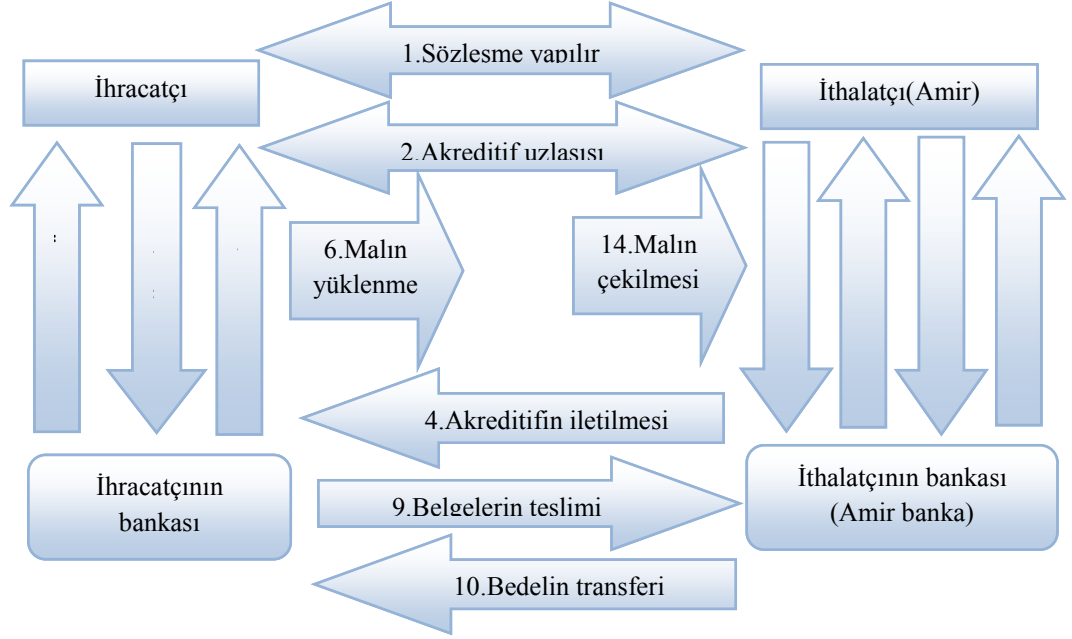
1.Sözlesme yapılır

İhracatçı

İthalatçı(Amir)

2.Akreditif uzlasısı

6.Malın yüklenme

14.Malın çekilmesi

4.Akreditifin iletilmesi

İhracatçının bankası

9.Belgelerin teslimi

İthalatçının bankası (Amir banka)

10.Bedelin transferi